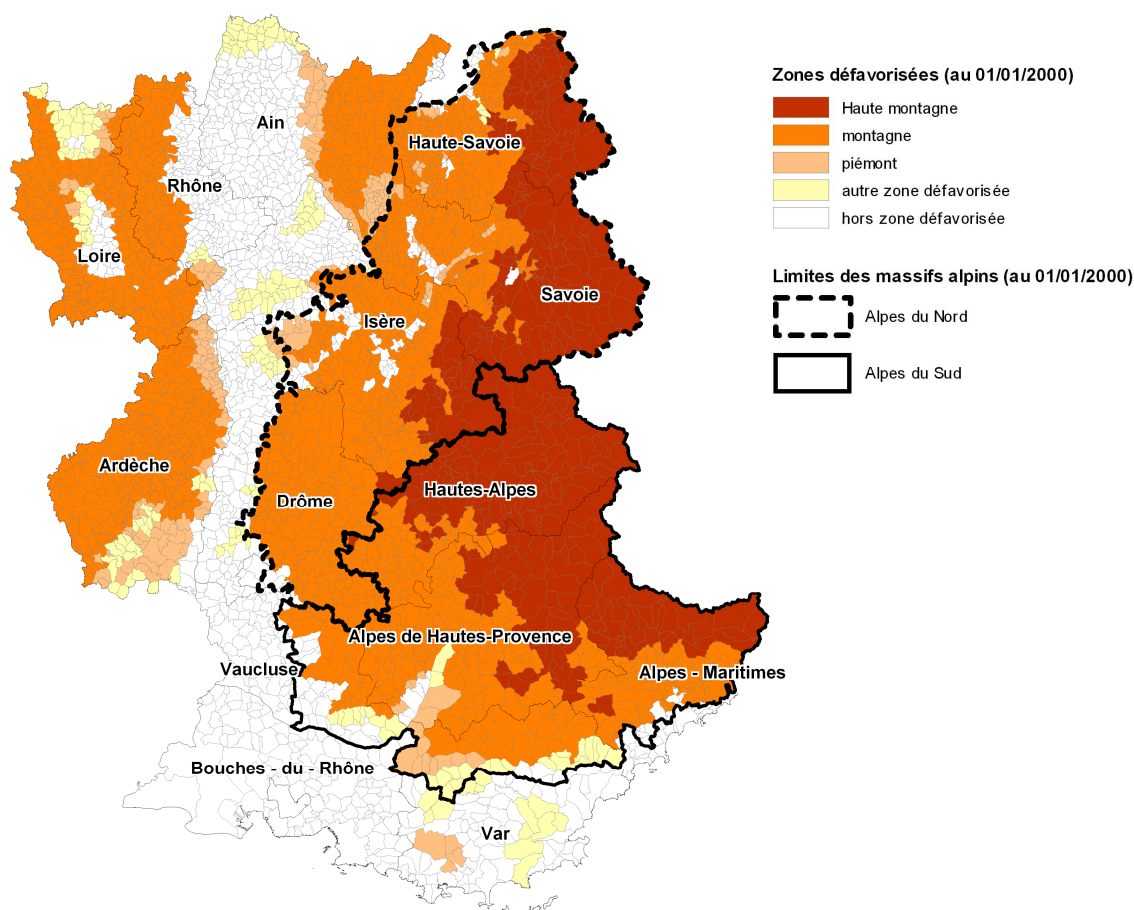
Zones défavorisées (au 01/01/2000)
Haute montagne
montagne
piémont
autre zone défavorisée
hors zone défavorisée

Limites des massifs alpins (au 01/01/2000)
Alpes du Nord
Alpes du Sud

Ain
Rhône
Loire
Haute-Savoie
Savoie
Isère
Ardèche
Drôme
Hautes-Alpes
Alpes de Hautes-Provence
Vaucluse
Alpes - Maritimes
Bouches - du - Rhône
Var